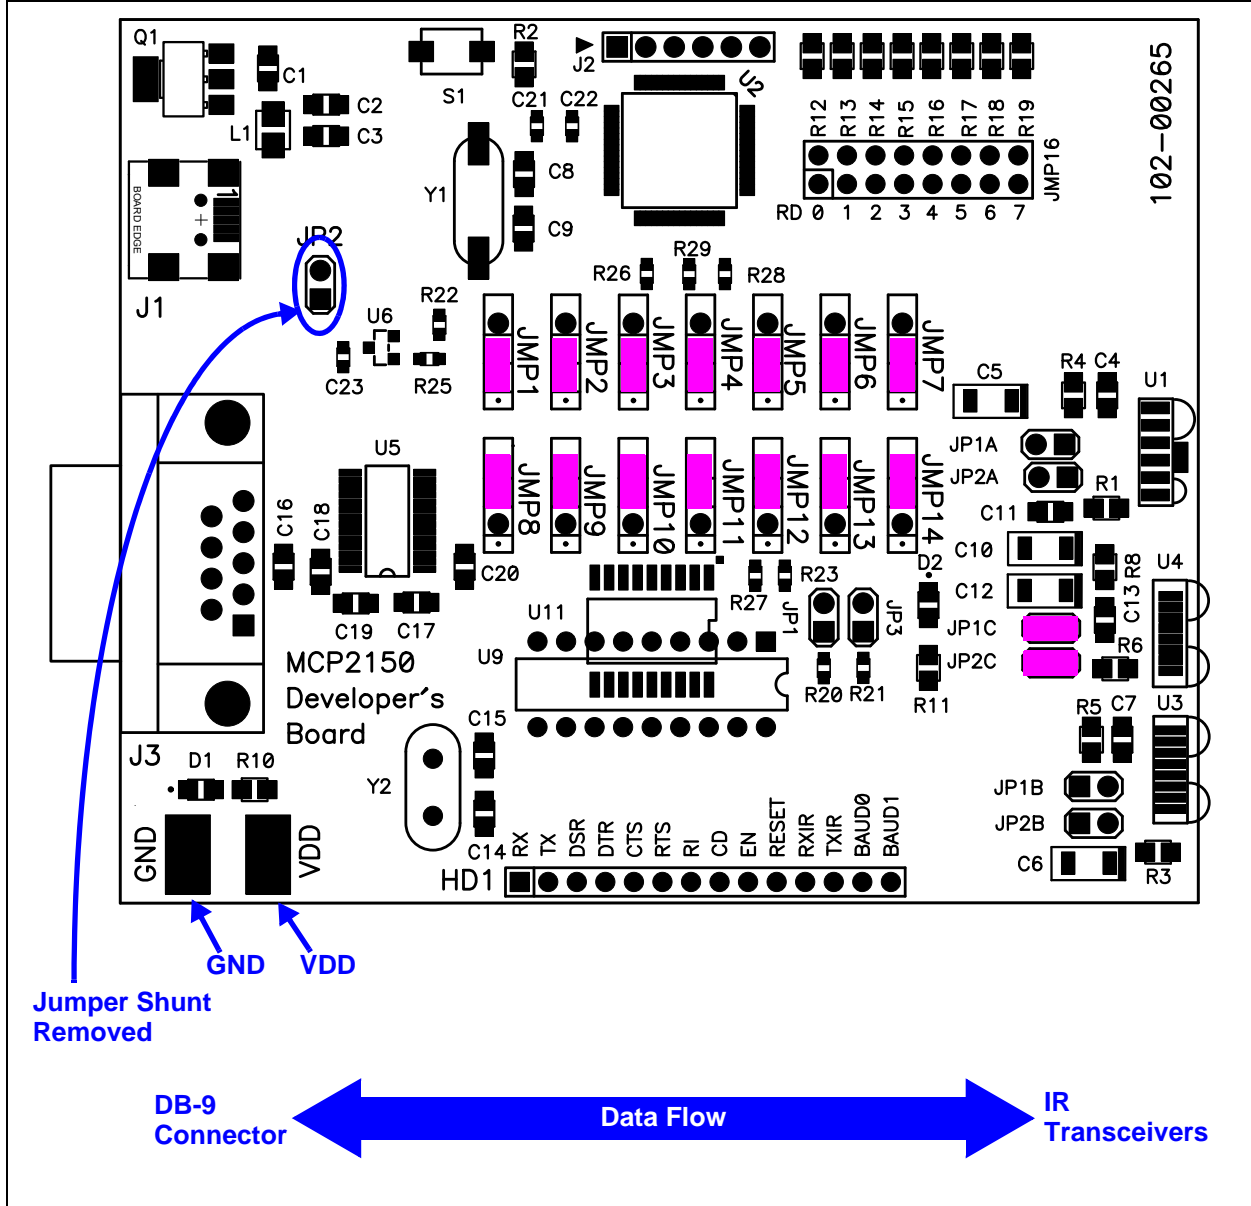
Q1
C1
C2
C3
L1
S1
R2
J2
C21 C22
U2
R12 R13 R14 R15 R16 R17 R18 R19
102-00265
JMP16
RD 0 1 2 3 4 5 6 7
Y1
C8
C9
BOARD EDGE
J1
JP2
R22
U6
C23
R25
R26
R29
R28
JMP1 JMP2 JMP3 JMP4 JMP5 JMP6 JMP7
C5
R4 C4
U1
U5
C16
C18
JMP8 JMP9 JMP10 JMP11 JMP12 JMP13 JMP14
JP1A
JP2A
R1
C11
C10
D2
C12
R8
C13
U4
C20
R23
R27
JP1
JP3
JP1C
JP2C
R6
C19 C17
U11
U9
R20 R21
R11
MCP2150
Developer's
Board
C15
R5 C7
U3
J3
D1 R10
Y2
JP1B
JP2B
C6
R3
GND
VDD
C14
RX TX DSR DTR CTS RTS RI CD EN RESET RXIR TXIR BAUD0 BAUD1
HD1
GND
VDD
Jumper Shunt Removed
DB-9 Connector
Data Flow
IR Transceivers